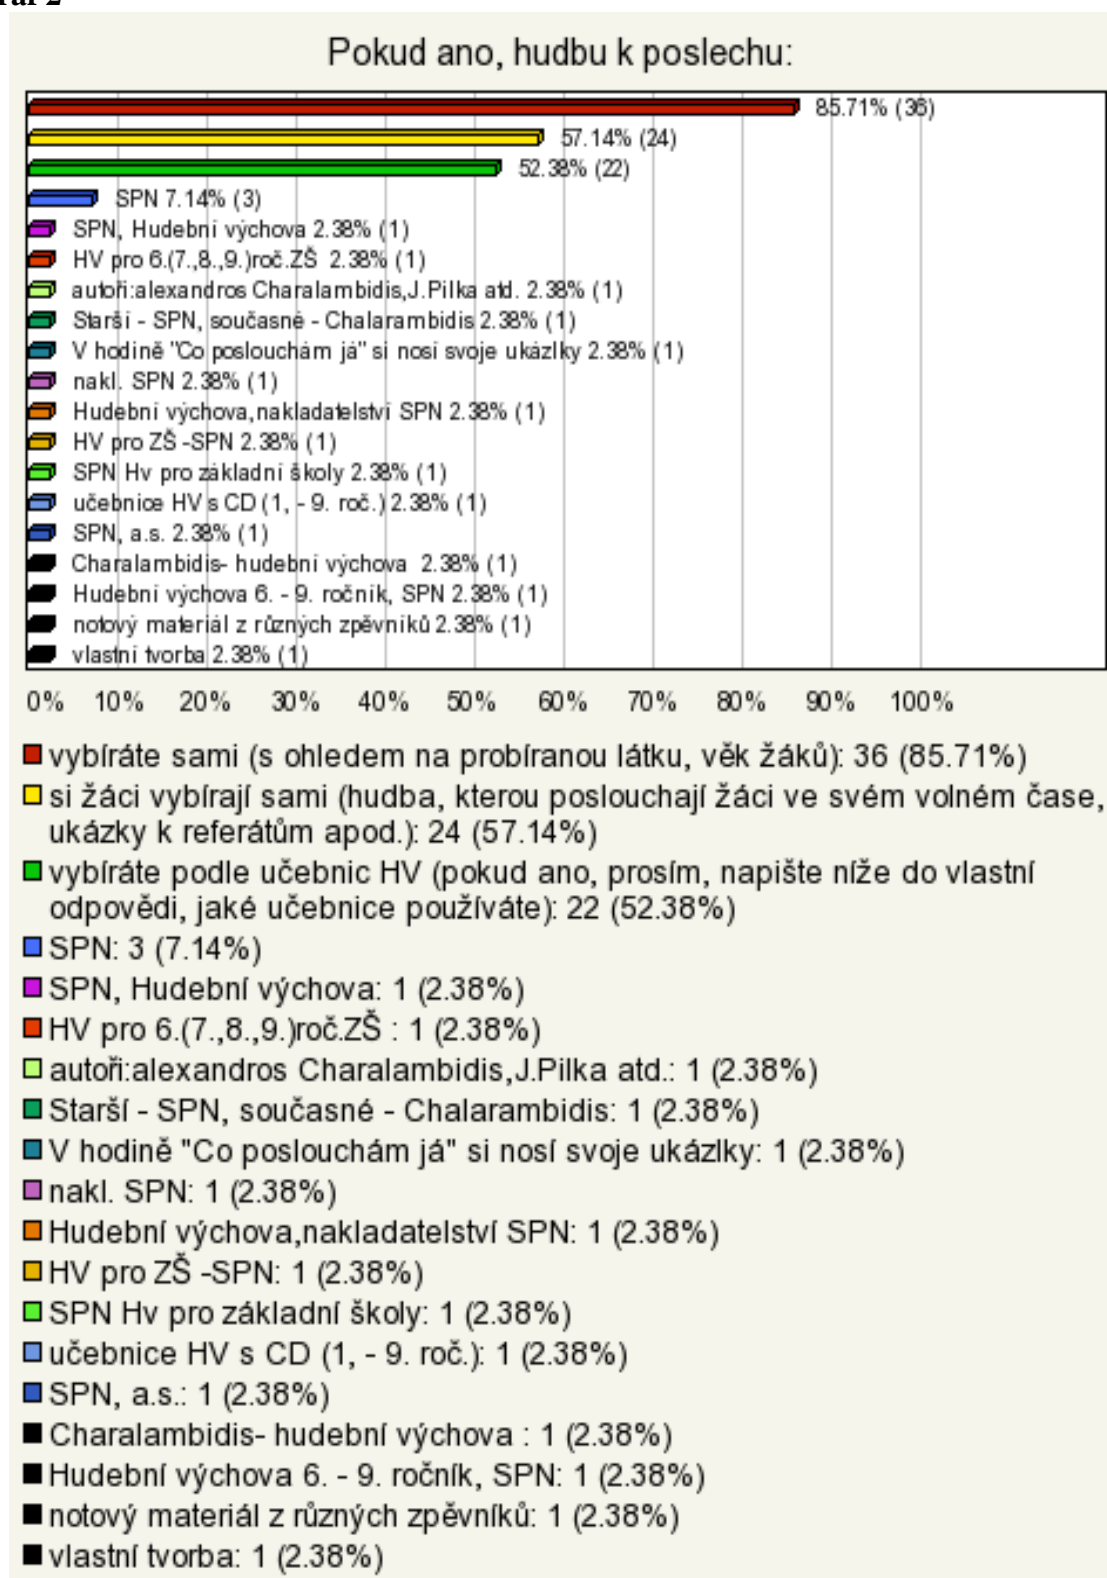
Pokud ano, hudbu k poslechu:

85.71% (36)
57.14% (24)
52.38% (22)
SPN 7.14% (3)
SPN, Hudební výchova 2.38% (1)
HV pro 6.(7.,8.,9.)roč.ZŠ 2.38% (1)
autoři:alexandros Charalambidis,J.Pilka atd. 2.38% (1)
Starší - SPN, současné - Chalarambidis 2.38% (1)
V hodině "Co poslouchám já" si nosí svoje ukázky 2.38% (1)
nakl. SPN 2.38% (1)
Hudební výchova,nakladatelství SPN 2.38% (1)
HV pro ZŠ -SPN 2.38% (1)
SPN Hv pro základní školy 2.38% (1)
učebnice HV s CD (1, - 9. roč.) 2.38% (1)
SPN, a.s. 2.38% (1)
Charalambidis- hudební výchova 2.38% (1)
Hudební výchova 6. - 9. ročník, SPN 2.38% (1)
notový materiál z různých zpěvníků 2.38% (1)
vlastní tvorba 2.38% (1)

0% 10% 20% 30% 40% 50% 60% 70% 80% 90% 100%

vybíráte sami (s ohledem na probíranou látku, věk žáků): 36 (85.71%)
si žáci vybírají sami (hudba, kterou poslouchají žáci ve svém volném čase, ukázky k referátům apod.): 24 (57.14%)
vybíráte podle učebnic HV (pokud ano, prosím, napište níže do vlastní odpovědi, jaké učebnice používáte): 22 (52.38%)
SPN: 3 (7.14%)
SPN, Hudební výchova: 1 (2.38%)
HV pro 6.(7.,8.,9.)roč.ZŠ : 1 (2.38%)
autoři:alexandros Charalambidis,J.Pilka atd.: 1 (2.38%)
Starší - SPN, současné - Chalarambidis: 1 (2.38%)
V hodině "Co poslouchám já" si nosí svoje ukázky: 1 (2.38%)
nakl. SPN: 1 (2.38%)
Hudební výchova,nakladatelství SPN: 1 (2.38%)
HV pro ZŠ -SPN: 1 (2.38%)
SPN Hv pro základní školy: 1 (2.38%)
učebnice HV s CD (1, - 9. roč.): 1 (2.38%)
SPN, a.s.: 1 (2.38%)
Charalambidis- hudební výchova : 1 (2.38%)
Hudební výchova 6. - 9. ročník, SPN: 1 (2.38%)
notový materiál z různých zpěvníků: 1 (2.38%)
vlastní tvorba: 1 (2.38%)